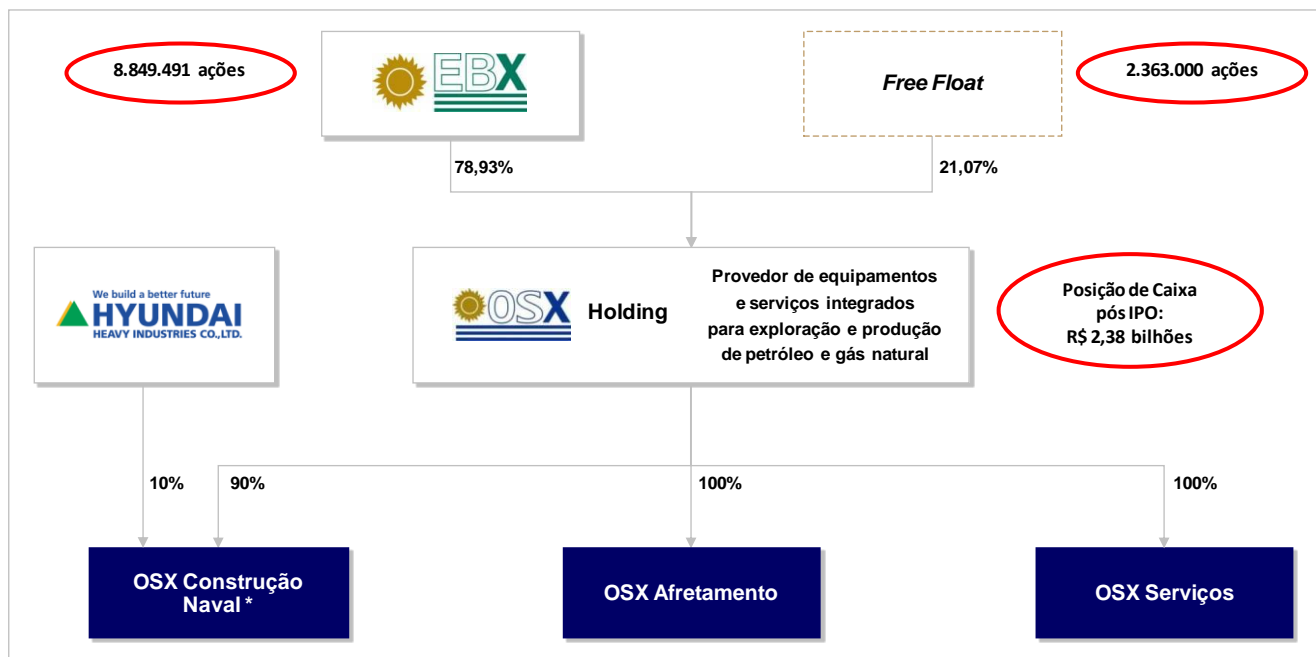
8.849.491 ações

EBX

Free Float

2.363.000 ações

78,93%

21,07%

We build a better future
HYUNDAI
HEAVY INDUSTRIES CO.,LTD.

OSX Holding

Provedor de equipamentos e serviços integrados para exploração e produção de petróleo e gás natural

Posição de Caixa pós IPO: R$ 2,38 bilhões

10%

90%

100%

100%

OSX Construção Naval *

OSX Afretamento

OSX Serviços